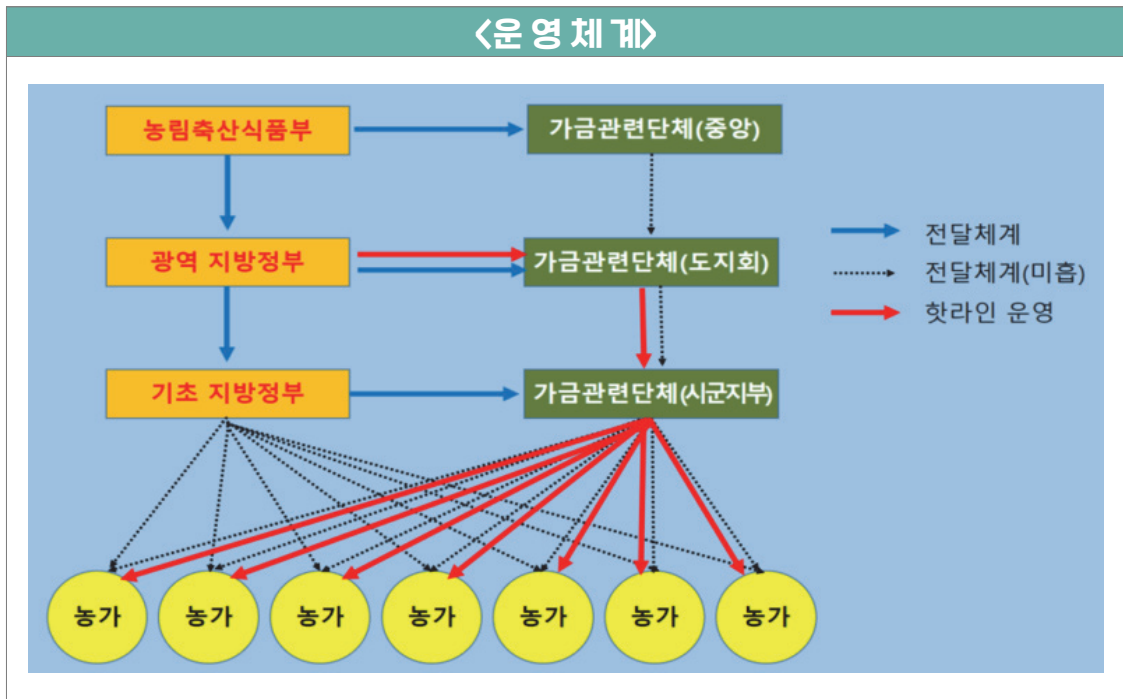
〈운 영 체 계〉

농림축산식품부

가금관련단체(중앙)

광역 지방정부

가금관련단체(도지회)

기초 지방정부

가금관련단체(시군지부)

전달체계

전달체계(미흡)

핫라인 운영

농가

농가

농가

농가

농가

농가

농가